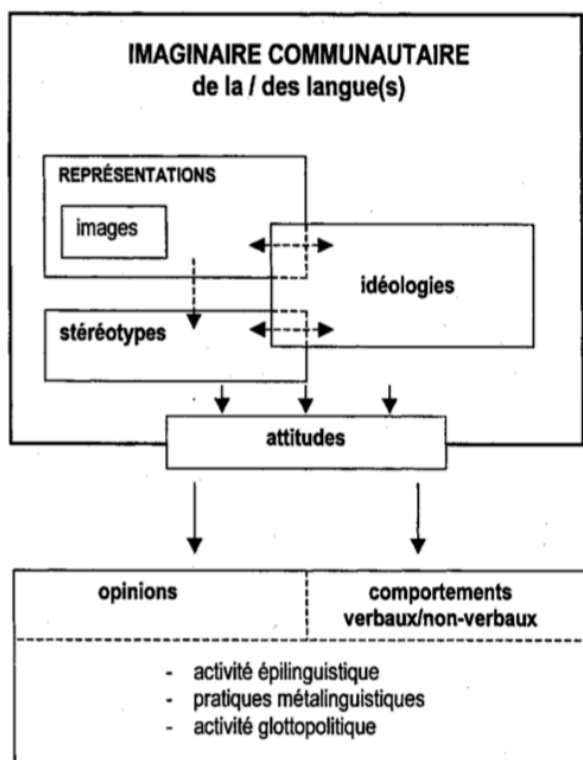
IMAGINAIRE COMMUNAUTAIRE
de la / des langue(s)

REPRÉSENTATIONS

images

idéologies

stéréotypes

attitudes

opinions

comportements verbaux/non-verbaux

- activité épilinguistique
- pratiques métalinguistiques
- activité glottopolitique